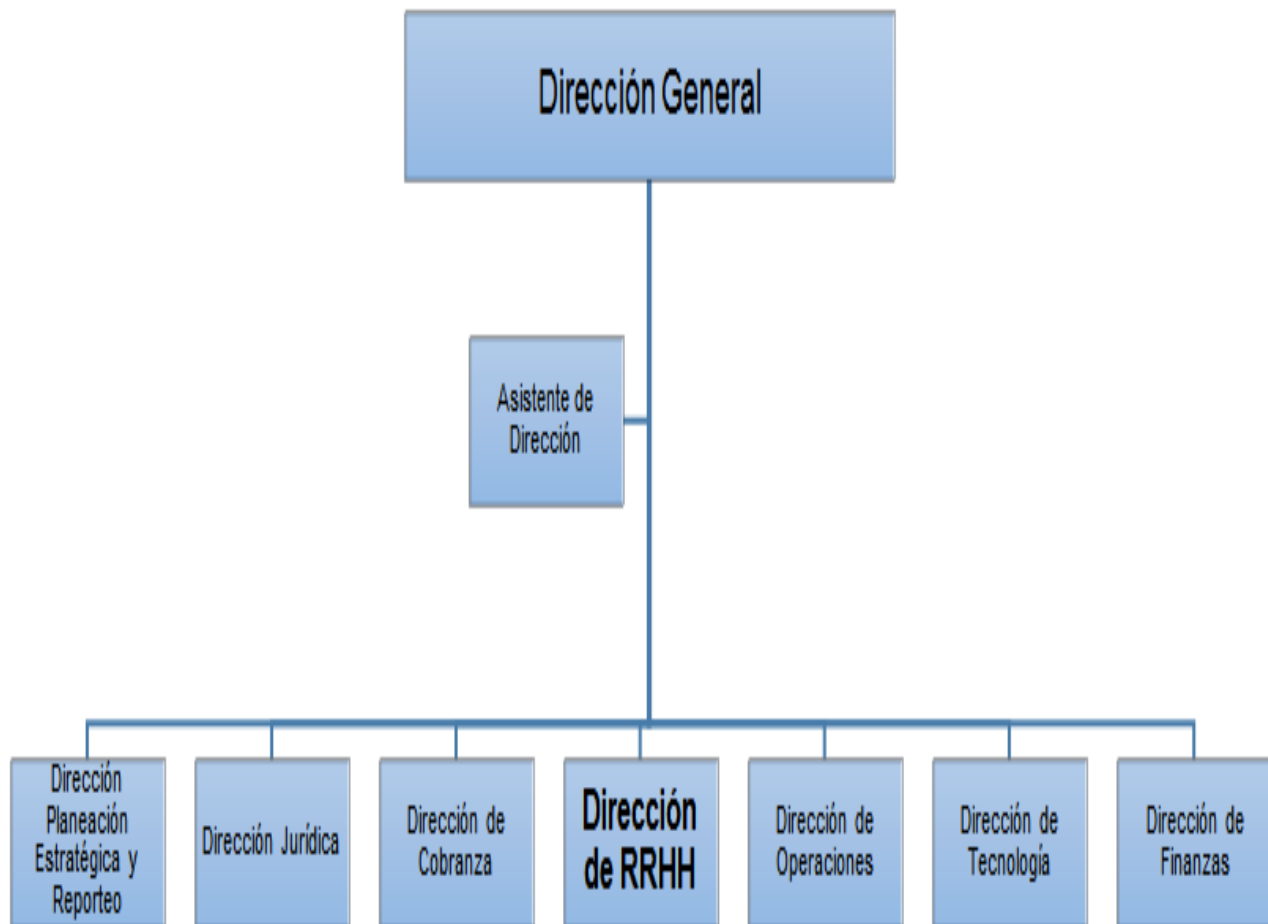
Dirección General

Asistente de Dirección

Dirección Planeación Estratégica y Reporteo

Dirección Jurídica

Dirección de Cobranza

Dirección de RRHH

Dirección de Operaciones

Dirección de Tecnología

Dirección de Finanzas